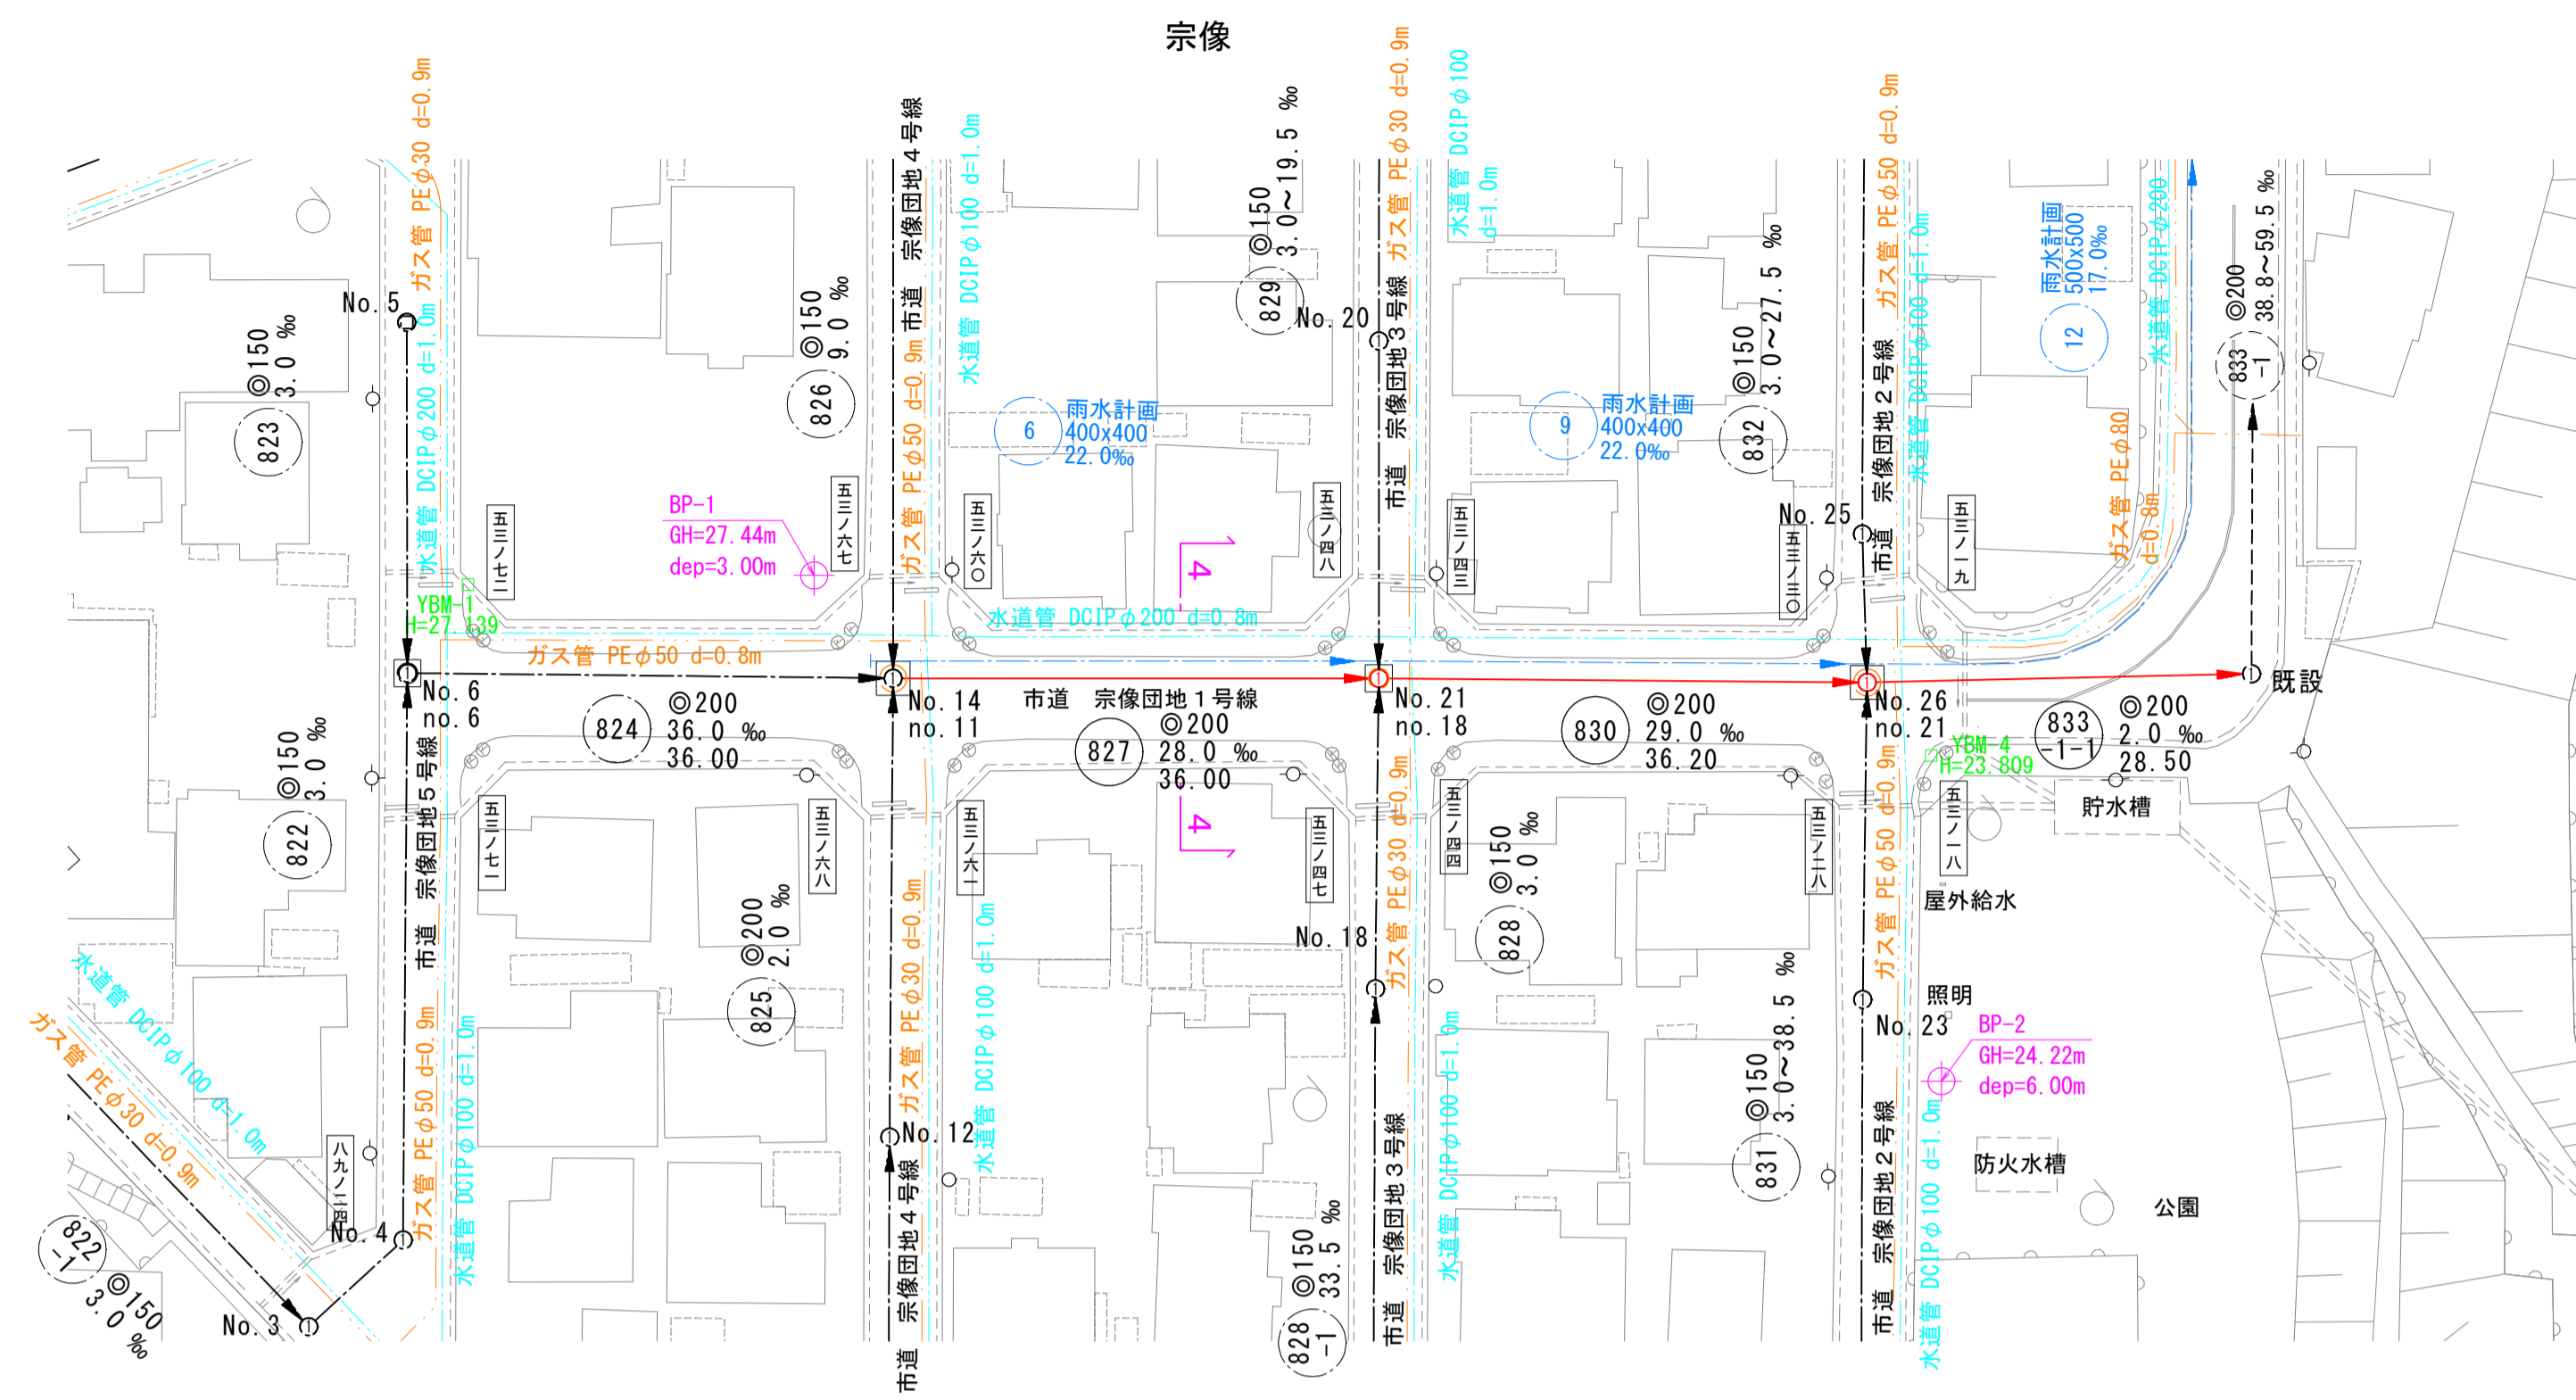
宗像

ガス管 PEφ30 d=0.9m
市道 宗像団地4号線
水道管 DCIPφ100 d=1.0m
◎150 3.0～19.5 ‰
ガス管 PEφ30 d=0.9m
水道管 DCIPφ100 d=1.0m
ガス管 PEφ50 d=0.9m
水道管 DCIPφ100 d=1.0m
雨水計画 500x500 17.0‰
12
水道管 DCIPφ200
◎200 38.8～59.5 ‰
833 -1

No.5
◎150 3.0 ‰
823
水道管 DCIPφ200 d=1.0m
◎150 9.0 ‰
826
ガス管 PEφ50 d=0.9m
雨水計画 400x400 22.0‰
6
829
No.20
市道 宗像団地3号線
雨水計画 400x400 22.0‰
9
◎150 3.0～27.5 ‰
832
市道 宗像団地2号線
ガス管 PEφ80 d=0.8m

五三ノ七二
BP-1
GH=27.44m
dep=3.00m
五三ノ六七
五三ノ六〇
4
五三ノ四八
五三ノ三四
No.25
五三ノ三〇
五三ノ一九
YBM-1
H=27.139
水道管 DCIPφ200 d=0.8m
ガス管 PEφ50 d=0.8m

No.6
no.6
824
◎200 36.0 ‰ 36.00
No.14
no.11
市道 宗像団地1号線
827
◎200 28.0 ‰ 36.00
No.21
no.18
830
◎200 29.0 ‰ 36.20
No.26
no.21
833 -1-1
◎200 2.0 ‰ 28.50
既設
YBM-4
H=23.809
貯水槽

◎150 3.0 ‰
822
市道 宗像団地5号線
五三ノ七一
◎200 2.0 ‰
五三ノ六八
ガス管 PEφ30 d=0.9m
五三ノ六一
4
五三ノ四七
ガス管 PEφ30 d=0.9m
五三ノ四四
◎150 3.0 ‰
828
五三ノ三一
五三ノ一八
屋外給水
No.18
ガス管 PEφ50 d=0.9m
水道管 DCIPφ100 d=1.0m
水道管 DCIPφ100 d=1.0m
水道管 DCIPφ100 d=1.0m
825
照明
No.23
BP-2
GH=24.22m
dep=6.00m
水道管 DCIPφ100 d=1.0m
ガス管 PEφ30 d=0.9m
ガス管 PEφ50 d=0.9m
水道管 DCIPφ100 d=1.0m
No.12
市道 宗像団地4号線
◎150 3.0～38.5 ‰
831
市道 宗像団地2号線
水道管 DCIPφ100 d=1.0m
防火水槽
公園
八九ノ二四
No.4
822 -1
◎150 3.0 ‰
No.3
◎150 33.5 ‰
828 -1
市道 宗像団地3号線
水道管 DCIPφ100 d=1.0m